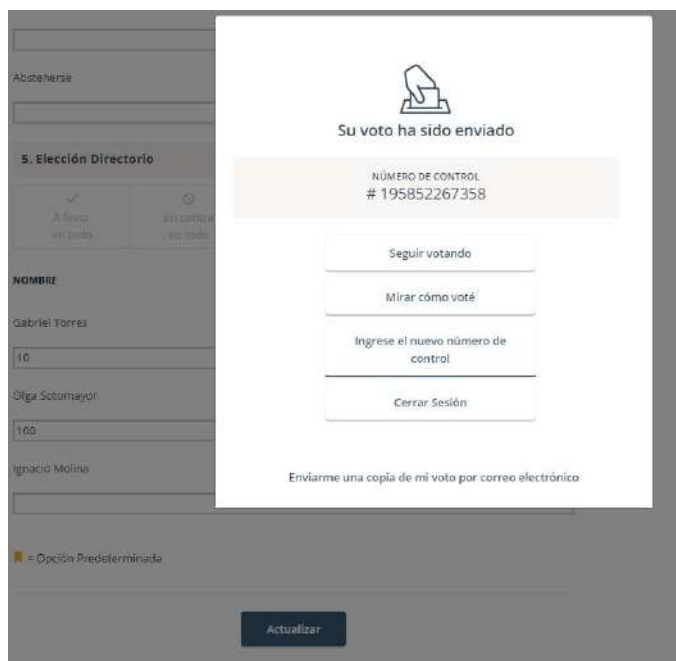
Abstenerse

5. Elección Directorio

A favor en todo

En contra en todo

NOMBRE

Gabriel Torres

10

Olga Sotomayor

100

Ignacio Molina

= Opción Predeterminada

Actualizar

Su voto ha sido enviado

NÚMERO DE CONTROL
# 195852267358

Seguir votando

Mirar cómo voté

Ingrese el nuevo número de control

Cerrar Sesión

Enviarme una copia de mi voto por correo electrónico